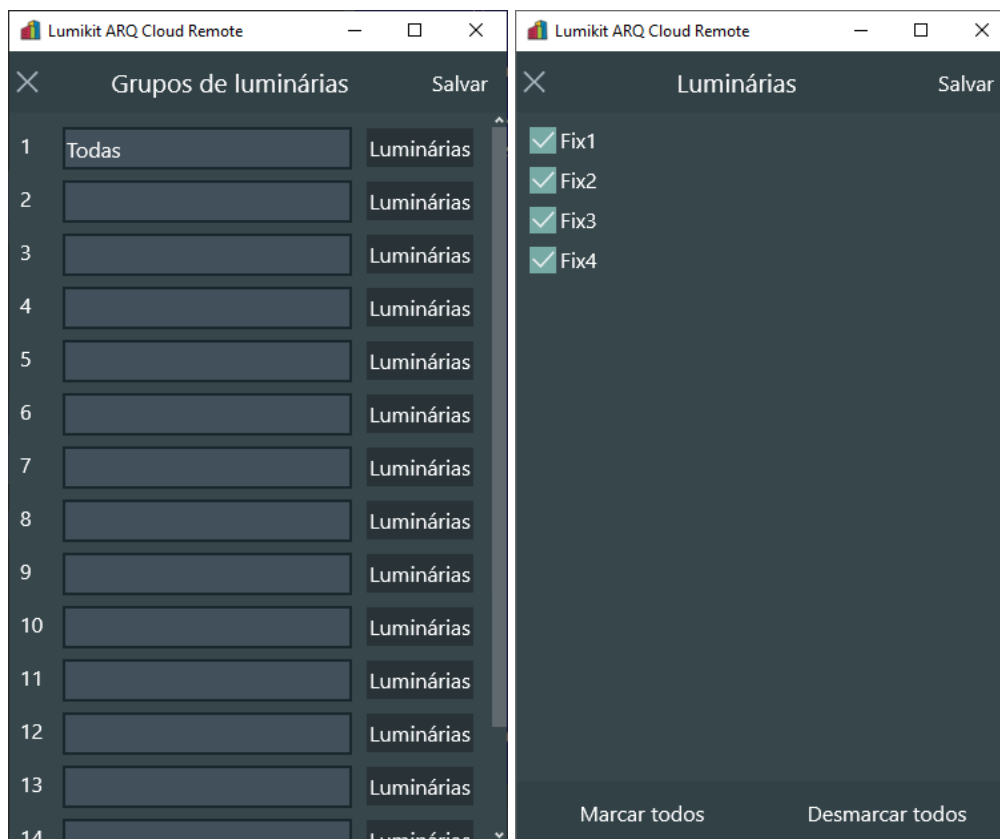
Lumikit ARQ Cloud Remote

Grupos de luminárias
Salvar

1 Todas Luminárias
2 Luminárias
3 Luminárias
4 Luminárias
5 Luminárias
6 Luminárias
7 Luminárias
8 Luminárias
9 Luminárias
10 Luminárias
11 Luminárias
12 Luminárias
13 Luminárias
14 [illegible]

Lumikit ARQ Cloud Remote

Luminárias
Salvar

Fix1
Fix2
Fix3
Fix4

Marcar todos
Desmarcar todos